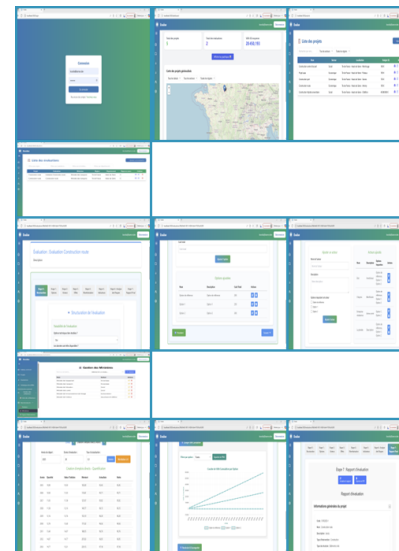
Connexion

Liste des projets

Liste des conducteurs

Evaluation : Evaluation Conducteur trusst

Description de l'évaluation

Gestion des IBR Indoors

Projet et graphe

Rapport d'évaluation

Rapport Evaluation

Informations générales du projet

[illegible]